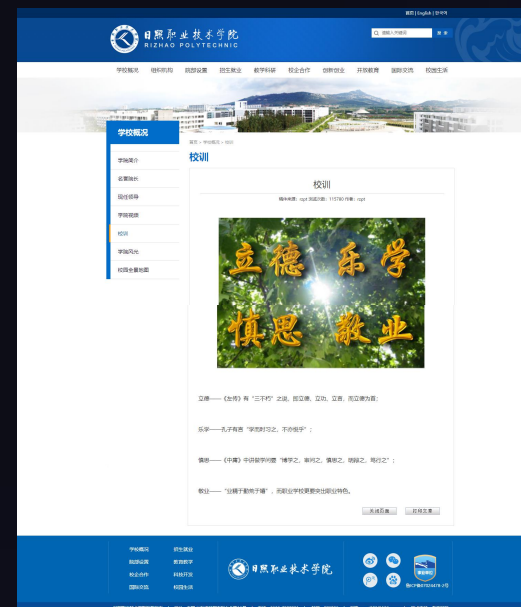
首页 | English | 한국어

日照职业技术学院
RIZHAO POLYTECHNIC

请输入关键词 搜 索

学校概况 组织机构 院部设置 招生就业 教学科研 校企合作 创新创业 开放教育 国际交流 校园生活

学校概况

学院简介
名誉院长
现任领导
学院视频
校训
学院风光
校园全景地图

首页 > 学校概况 > 校训

校训

校训

稿件来源：cqd 浏览次数：115780 作者：cqd

立德 乐学
慎思 敬业

立德——《左传》有“三不朽”之说，即立德、立功、立言，而立德为首；

乐学——孔子有言“学而时习之，不亦悦乎”；

慎思——《中庸》中讲做学问要“博学之，审问之，慎思之，明辨之，笃行之”；

敬业——“业精于勤而于嬉”，而职业学校更要突出职业特色。

关闭页面 打印页面

学校概况 招生就业
院部设置 教育教学
校企合作 科技开发
国际交流 校园生活

日照职业技术学院